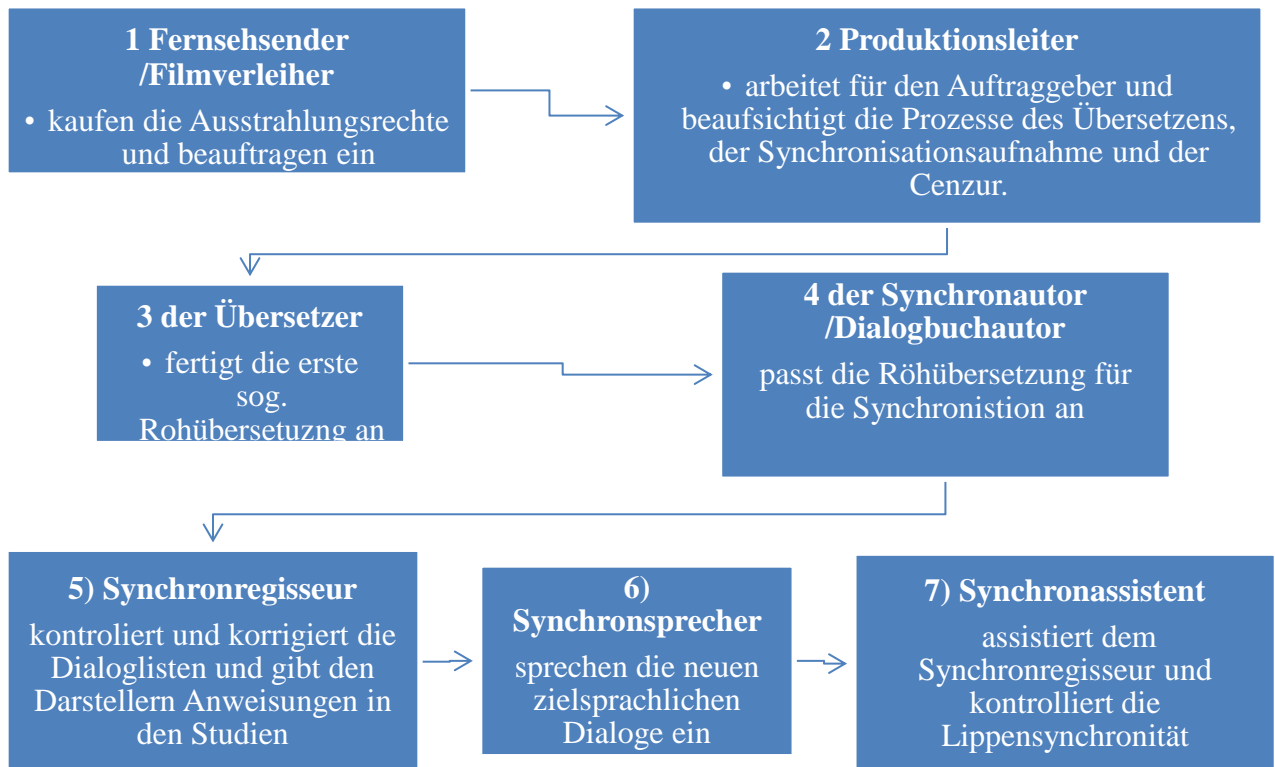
1 Fernsehsender /Filmverleiher

• kaufen die Ausstrahlungsrechte und beauftragen ein

2 Produktionsleiter

• arbeitet für den Auftraggeber und beaufsichtigt die Prozesse des Übersetzens, der Synchronisationsaufnahme und der Cenzur.

3 der Übersetzer

• fertigt die erste sog. Rohübersetuzng an

4 der Synchronautor /Dialogbuchautor

passt die Röhübersetzung für die Synchronistion an

5) Synchronregisseur

kontroliert und korrigiert die Dialoglisten und gibt den Darstellern Anweisungen in den Studien

6) Synchronsprecher

sprechen die neuen zielsprachlichen Dialoge ein

7) Synchronassistent

assistiert dem Synchronregisseur und kontrolliert die Lippensynchronität